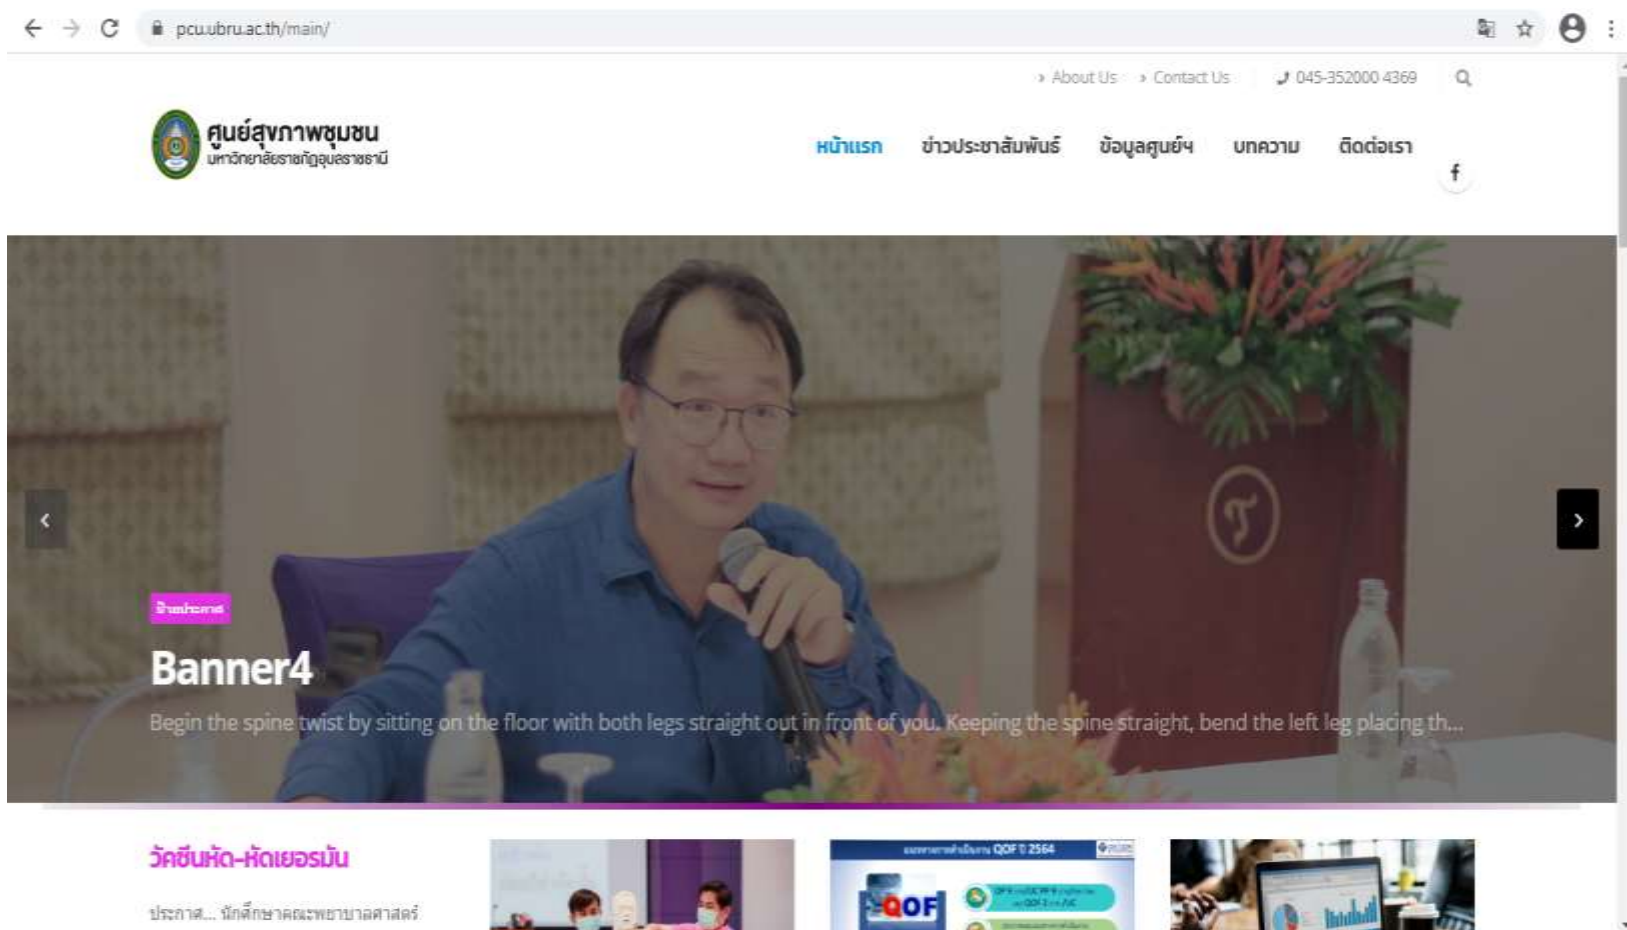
pcu.ubru.ac.th/main/

› About Us › Contact Us 045-352000 4369

ศูนย์สุขภาพชุมชน
มหาวิทยาลัยราชภัฏอุบลราชธานี

หน้าแรก ข่าวประชาสัมพันธ์ ข้อมูลศูนย์ฯ บทความ ติดต่อเรา

f

ข่าวประกาศ

Banner4

Begin the spine twist by sitting on the floor with both legs straight out in front of you. Keeping the spine straight, bend the left leg placing th...

วัคซีนหัด-หัดเยอรมัน

ประกาศ... นักศึกษาคณะพยาบาลศาสตร์

QOF ปี 2564

QOF